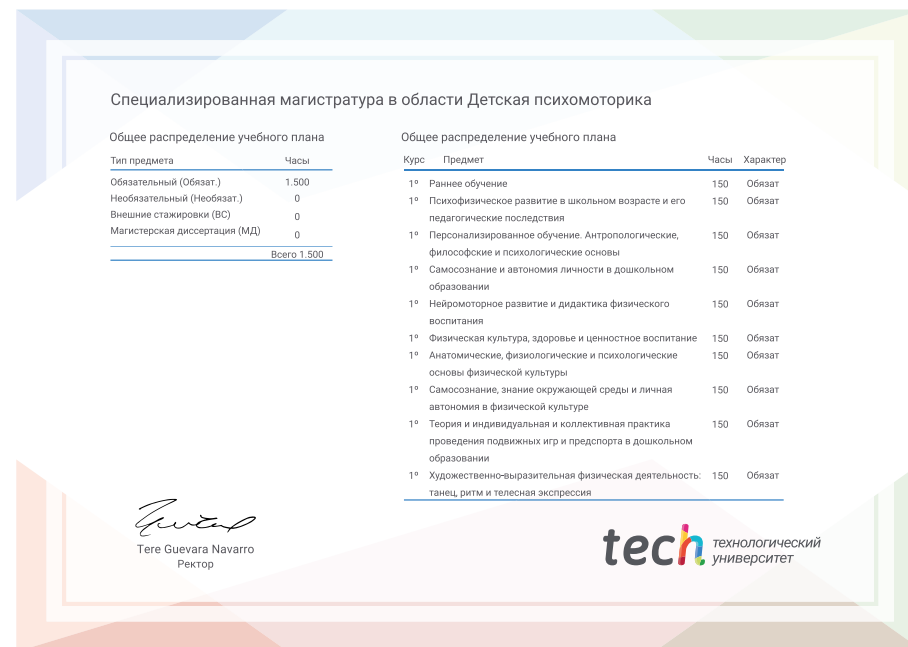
Специализированная магистратура в области Детская психомоторика

Общее распределение учебного плана

| Тип предмета | Часы |
|---|---|
| Обязательный (Обязат.) | 1.500 |
| Необязательный (Необязат.) | 0 |
| Внешние стажировки (ВС) | 0 |
| Магистерская диссертация (МД) | 0 |
| | Всего 1.500 |

Общее распределение учебного плана

| Курс | Предмет | Часы | Характер |
|---|---|---|---|
| 1º | Раннее обучение | 150 | Обязат |
| 1º | Психофизическое развитие в школьном возрасте и его педагогические последствия | 150 | Обязат |
| 1º | Персонализированное обучение. Антропологические, философсүие и психологические основы | 150 | Обязат |
| 1º | Самосознание и автономия личности в дошкольном образовании | 150 | Обязат |
| 1º | Нейромоторное развитие и дидактика физического воспитания | 150 | Обязат |
| 1º | Физическая культура, здоровье и ценностное воспитание | 150 | Обязат |
| 1º | Анатомические, физиологические и психологические основы физической культуры | 150 | Обязат |
| 1º | Самосознание, знание окружающей среды и личная автономия в физической культуре | 150 | Обязат |
| 1º | Теория и индивидуальная и коллективная практика проведения подвижных игр и предспорта в дошкольном образовании | 150 | Обязат |
| 1º | Художественно-выразительная физическая деятельность: танец, ритм и телесная экспрессия | 150 | Обязат |

Tere Guevara Navarro
Ректор

tech технологический университет